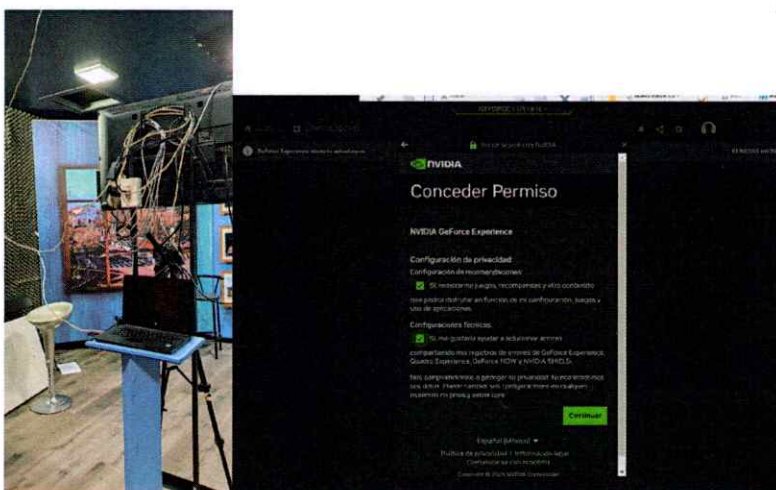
NVIDIA

Conceder Permiso

NVIDIA GeForce Experience

Configuración de privacidad
Configuración de recomendaciones

Sí, recomiendo juegos, recompensas y otro contenido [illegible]

Configuraciones técnicas

Sí, me gustaría ayudar a solucionar errores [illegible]

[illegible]

Continuar

Español (Mexico)
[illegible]